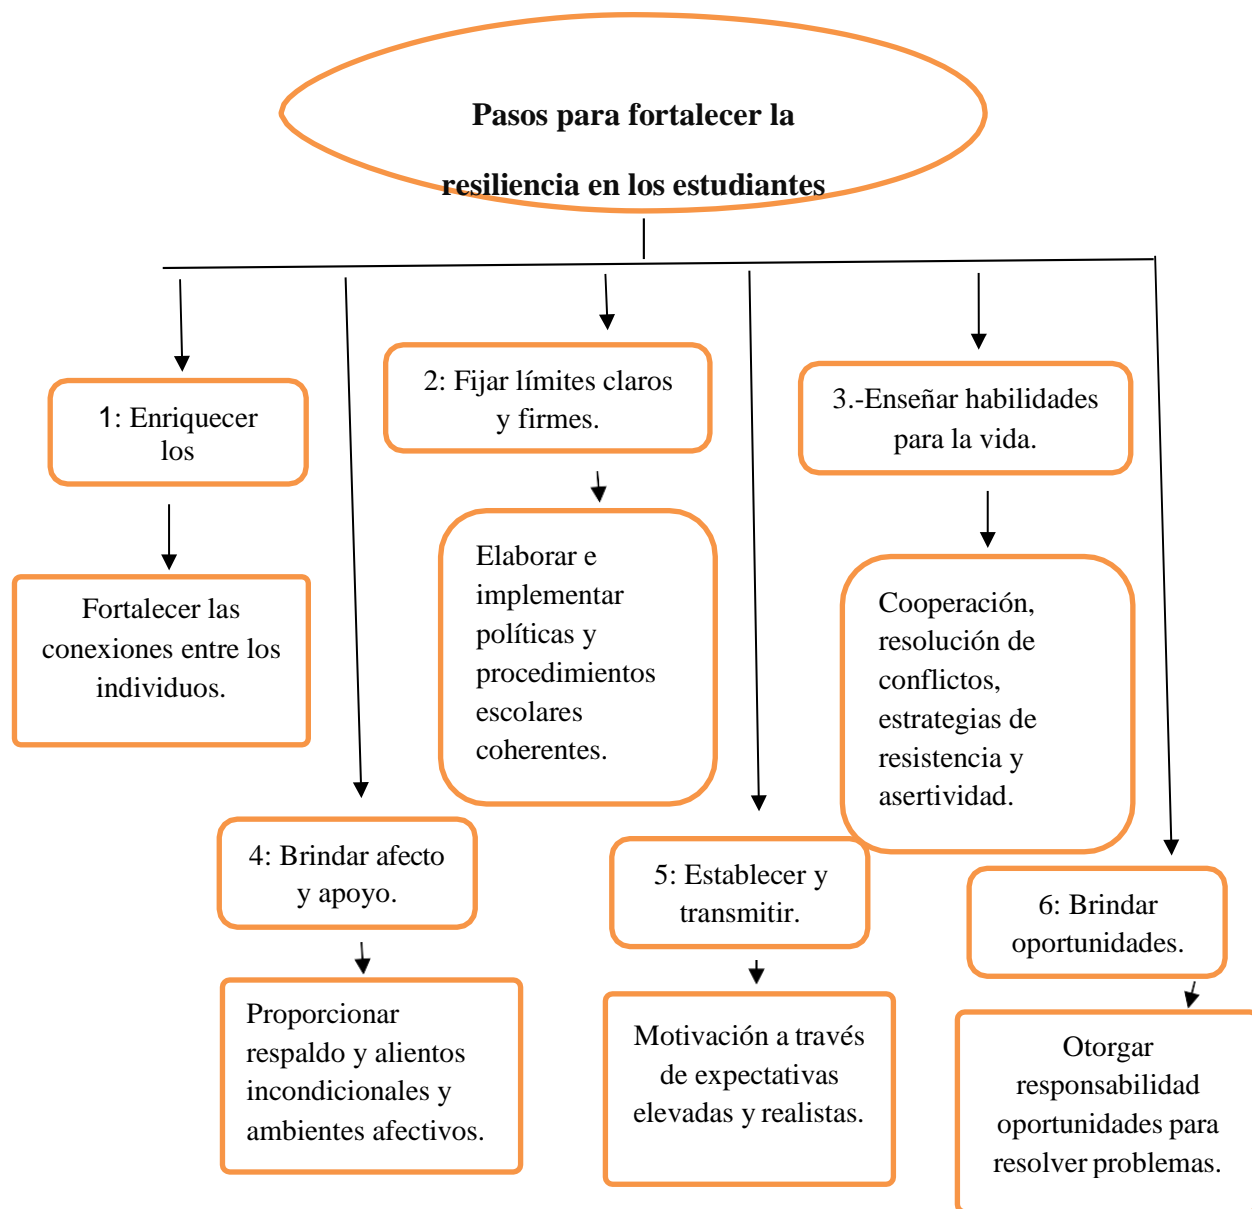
Pasos para fortalecer la resiliencia en los estudiantes

1: Enriquecer los

Fortalecer las conexiones entre los individuos.

2: Fijar límites claros y firmes.

Elaborar e implementar políticas y procedimientos escolares coherentes.

3.-Enseñar habilidades para la vida.

Cooperación, resolución de conflictos, estrategias de resistencia y asertividad.

4: Brindar afecto y apoyo.

Proporcionar respaldo y alientos incondicionales y ambientes afectivos.

5: Establecer y transmitir.

Motivación a través de expectativas elevadas y realistas.

6: Brindar oportunidades.

Otorgar responsabilidad oportunidades para resolver problemas.